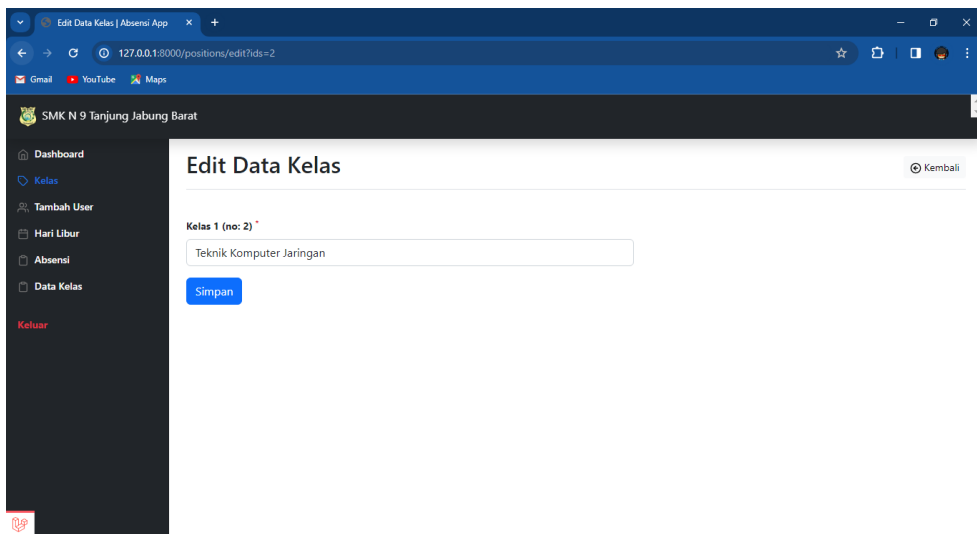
Edit Data Kelas | Absensi App

127.0.0.1:8000/positions/edit?ids=2

Gmail YouTube Maps

SMK N 9 Tanjung Jabung Barat

Dashboard
Kelas
Tambah User
Hari Libur
Absensi
Data Kelas

Keluar

Edit Data Kelas

Kembali

Kelas 1 (no: 2) *

Teknik Komputer Jaringan

Simpan